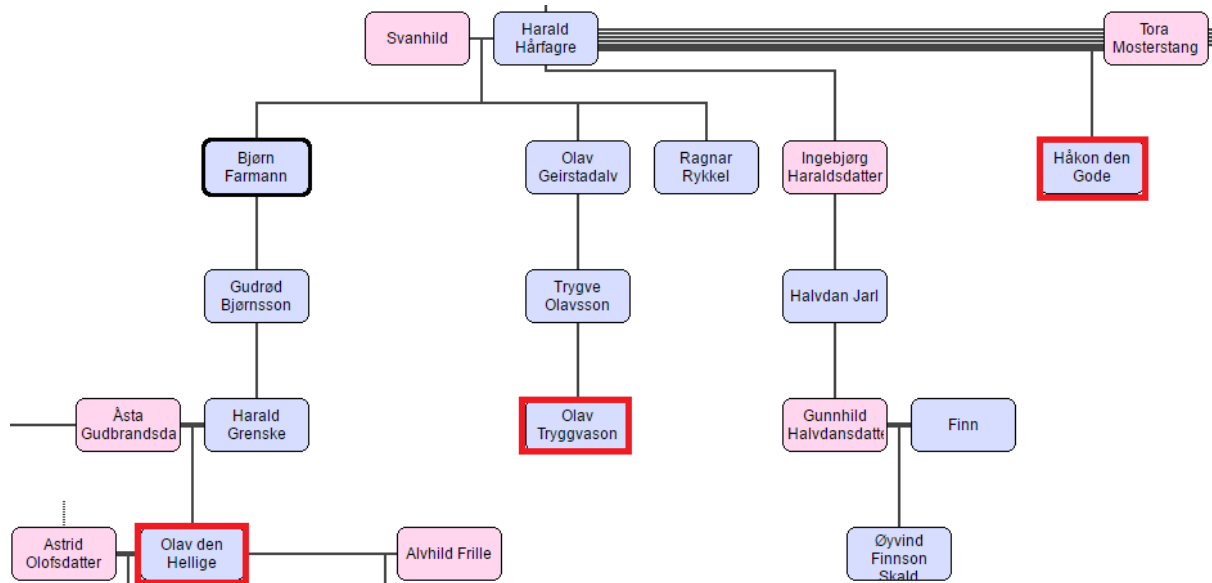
Svanhild
Harald Hårfagre
Tora Mosterstang
Bjørn Farmann
Olav Geirstadalv
Ragnar Rykkel
Ingebjørg Haraldsdatter
Håkon den Gode
Gudrød Bjørnsson
Trygve Olavsson
Halvdan Jarl
Åsta Gudbrandsda
Harald Grenske
Olav Tryggvason
Gunnhild Halvdansdatte
Finn
Astrid Olofsdatter
Olav den Hellige
Alvhild Frille
Øyvind Finnson Skald